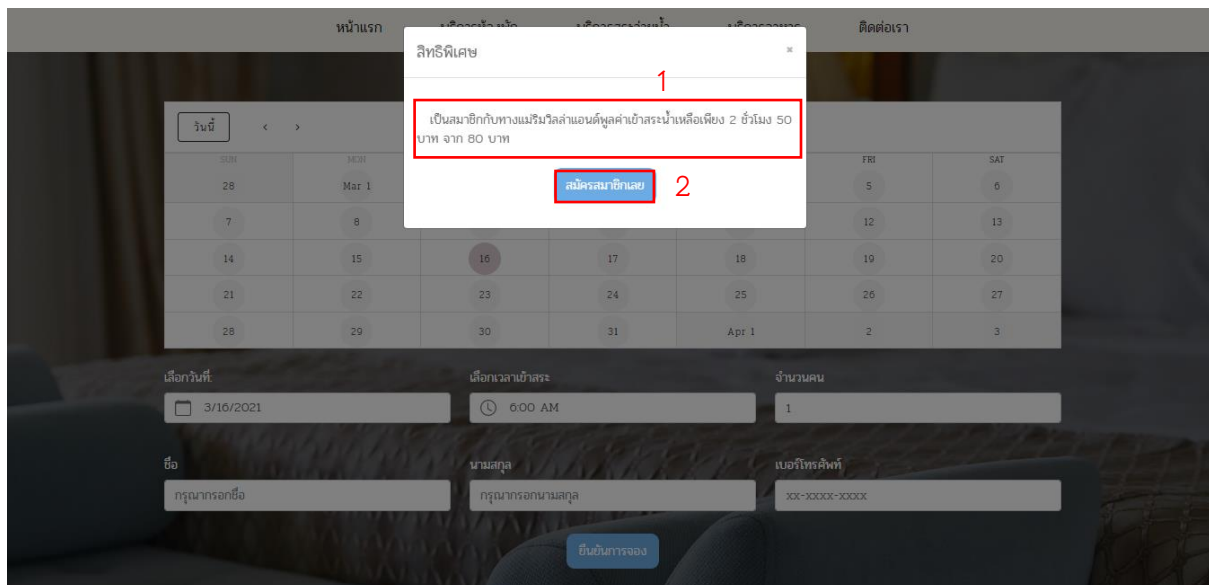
หน้าแรก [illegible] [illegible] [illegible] ติดต่อเรา

สิทธิพิเศษ ×

1

เป็นสมาชิกกับทางแม่ริมวิลล่าแอนด์พูลค่าเข้าสระน้ำเหลือเพียง 2 ชั่วโมง 50 บาท จาก 80 บาท

สมัครสมาชิกเลย 2

วันนี้ ‹ ›

| SUN | MON | | | | FRI | SAT |
|---|---|---|---|---|---|---|
| 28 | Mar 1 | | | | 5 | 6 |
| 7 | 8 | | | | 12 | 13 |
| 14 | 15 | 16 | 17 | 18 | 19 | 20 |
| 21 | 22 | 23 | 24 | 25 | 26 | 27 |
| 28 | 29 | 30 | 31 | Apr 1 | 2 | 3 |

เลือกวันที่: 3/16/2021

เลือกเวลาเข้าสระ 6:00 AM

จำนวนคน 1

ชื่อ กรุณากรอกชื่อ

นามสกุล กรุณากรอกนามสกุล

เบอร์โทรศัพท์ XX-XXXX-XXXX

ยืนยันการจอง